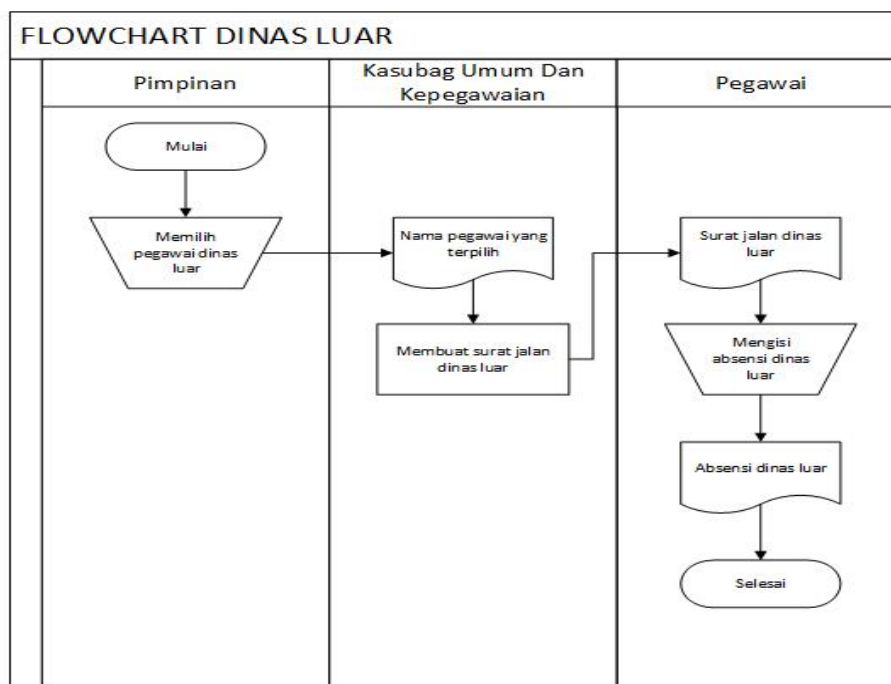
FLOWCHART DINAS LUAR

Pimpinan

Kasubag Umum Dan Kepegawaian

Pegawai

Mulai

Memilih pegawai dinas luar

Nama pegawai yang terpilih

Membuat surat jalan dinas luar

Surat jalan dinas luar

Mengisi absensi dinas luar

Absensi dinas luar

Selesai